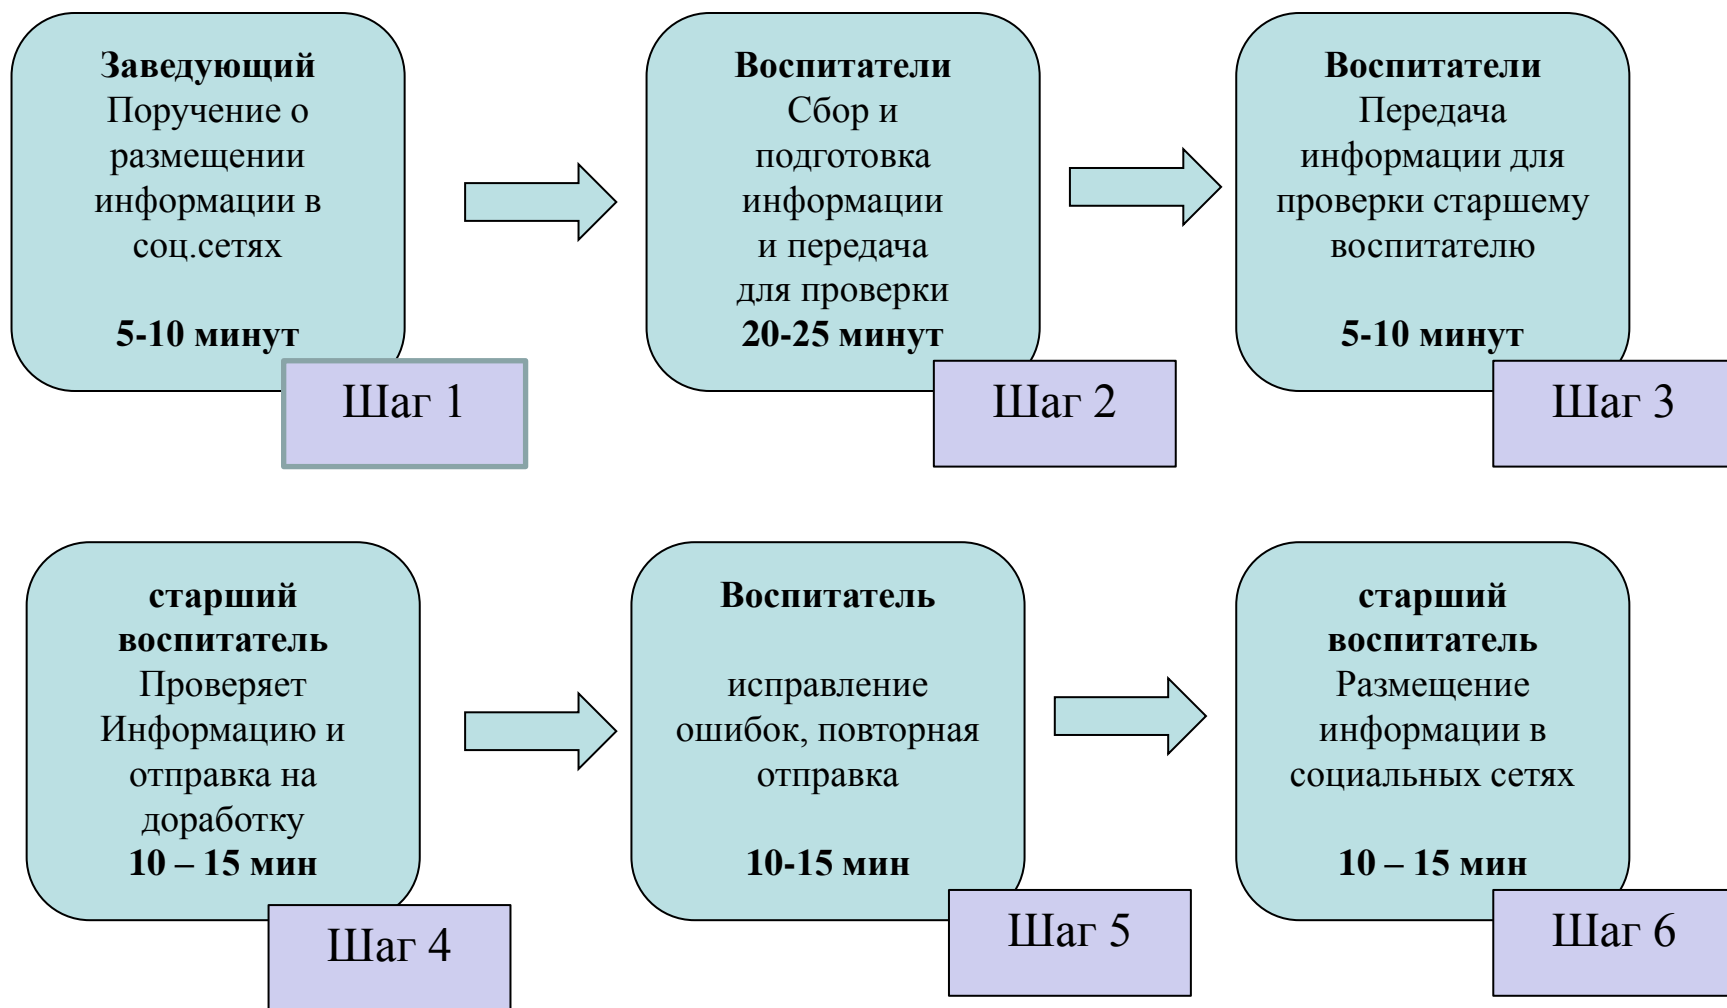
**Заведующий**
Поручение о размещении информации в соц.сетях

**5-10 минут**

Шаг 1

**Воспитатели**
Сбор и подготовка информации и передача для проверки
**20-25 минут**

Шаг 2

**Воспитатели**
Передача информации для проверки старшему воспитателю

**5-10 минут**

Шаг 3

**старший воспитатель**
Проверяет Информацию и отправка на доработку
**10 – 15 мин**

Шаг 4

**Воспитатель**

исправление ошибок, повторная отправка

**10-15 мин**

Шаг 5

**старший воспитатель**
Размещение информации в социальных сетях

**10 – 15 мин**

Шаг 6